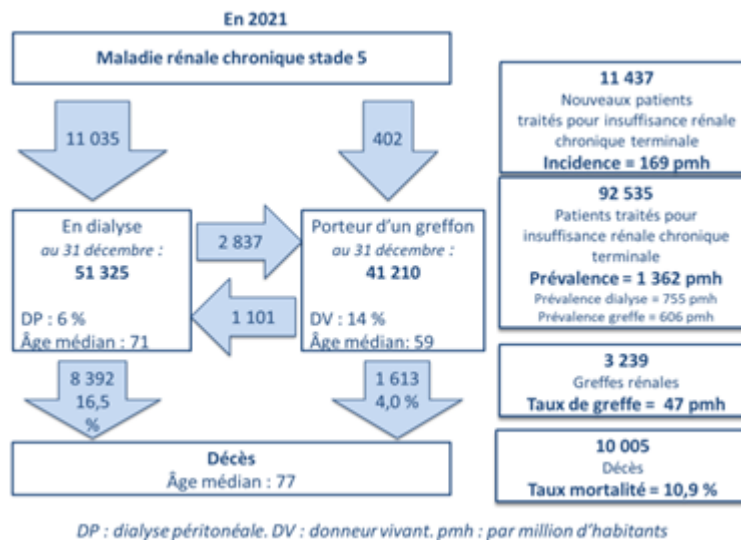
En 2021

Maladie rénale chronique stade 5

11 035

402

En dialyse
au 31 décembre :
51 325

DP : 6 %
Âge médian : 71

2 837

1 101

Porteur d'un greffon
au 31 décembre :
41 210

DV : 14 %
Âge médian: 59

8 392
16,5
%

1 613
4,0 %

Décès
Âge médian : 77

11 437
Nouveaux patients traités pour insuffisance rénale chronique terminale
Incidence = 169 pmh

92 535
Patients traités pour insuffisance rénale chronique terminale
Prévalence = 1 362 pmh
Prévalence dialyse = 755 pmh
Prévalence greffe = 606 pmh

3 239
Greffes rénales
Taux de greffe = 47 pmh

10 005
Décès
Taux mortalité = 10,9 %

DP : dialyse péritonéale. DV : donneur vivant. pmh : par million d'habitants